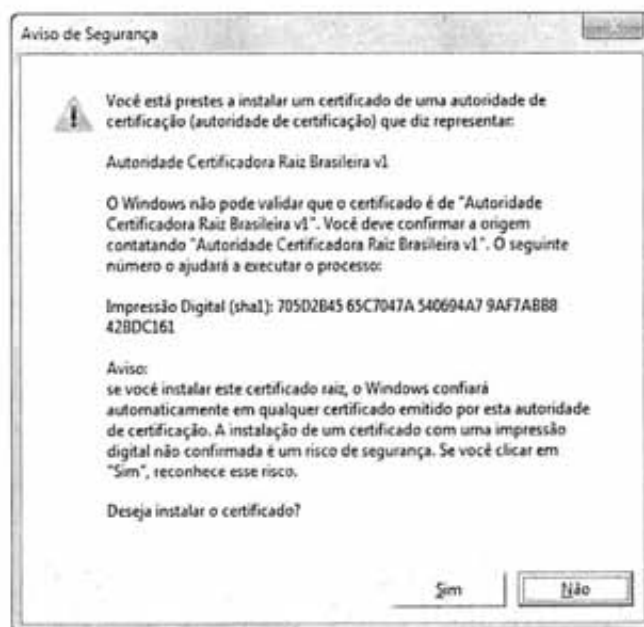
Aviso de Segurança

Você está prestes a instalar um certificado de uma autoridade de certificação (autoridade de certificação) que diz representar:

Autoridade Certificadora Raiz Brasileira v1

O Windows não pode validar que o certificado é de "Autoridade Certificadora Raiz Brasileira v1". Você deve confirmar a origem contatando "Autoridade Certificadora Raiz Brasileira v1". O seguinte número o ajudará a executar o processo:

Impressão Digital (sha1): 705D2B45 65C7047A 540694A7 9AF7ABB8 42BDC161

Aviso:
se você instalar este certificado raiz, o Windows confiará automaticamente em qualquer certificado emitido por esta autoridade de certificação. A instalação de um certificado com uma impressão digital não confirmada é um risco de segurança. Se você clicar em "Sim", reconhece esse risco.

Deseja instalar o certificado?

Sim | Não